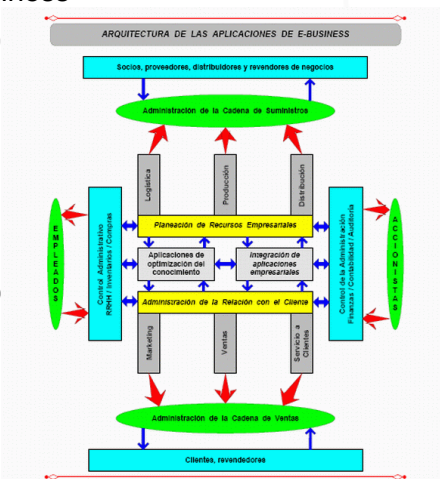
ARQUITECTURA DE LAS APLICACIONES DE E-BUSINESS

Socios, proveedores, distribuidores y revendedores de negocios

Administración de la Cadena de Suministros

Logística

Producción

Distribución

EMPLEADOS

Control Administrativo
RRHH / Inventarios / Compras

Planeación de Recursos Empresariales

Aplicaciones de optimización del conocimiento

Integración de aplicaciones empresariales

Administración de la Relación con el Cliente

Control de la Administración
Finanzas / Contabilidad / Auditoría

ACCIONISTAS

Marketing

Ventas

Servicio a Clientes

Administración de la Cadena de Ventas

Clientes, revendedores